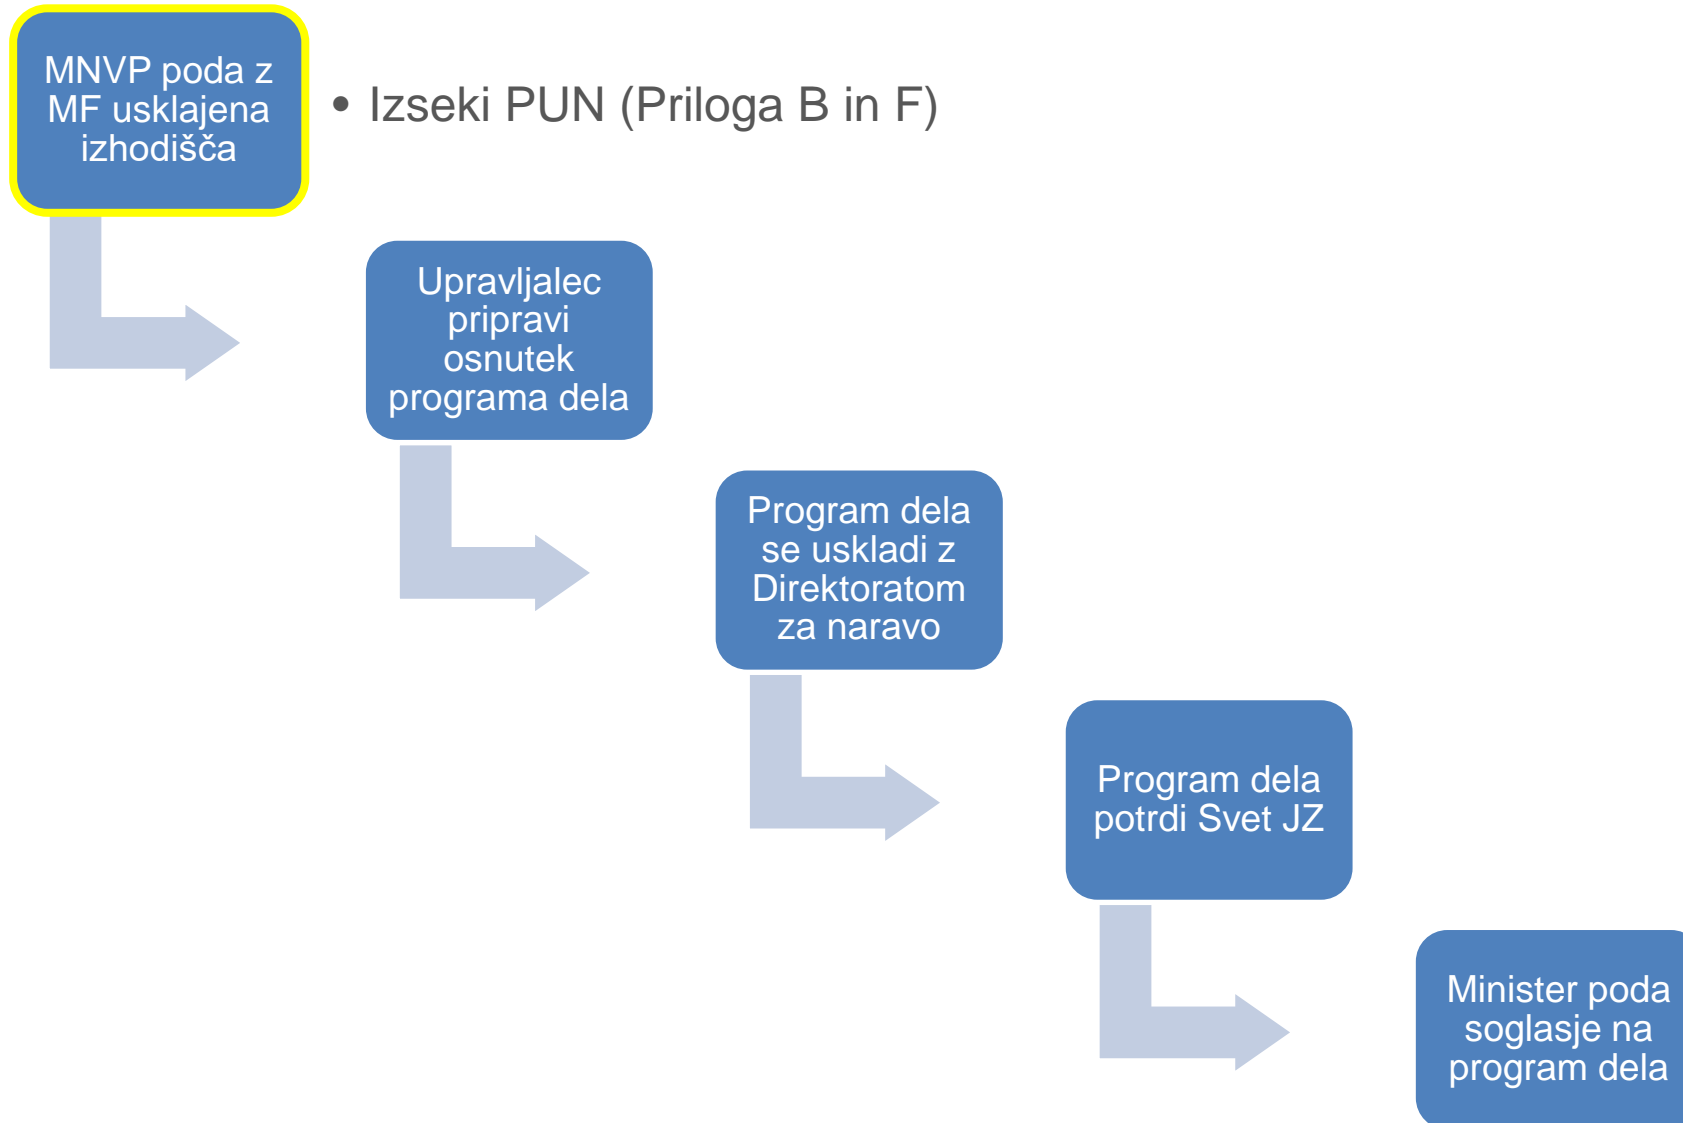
MNVP poda z MF usklajena izhodišča

• Izseki PUN (Priloga B in F)

Upravljalec pripravi osnutek programa dela

Program dela se uskladi z Direktoratom za naravo

Program dela potrdi Svet JZ

Minister poda soglasje na program dela